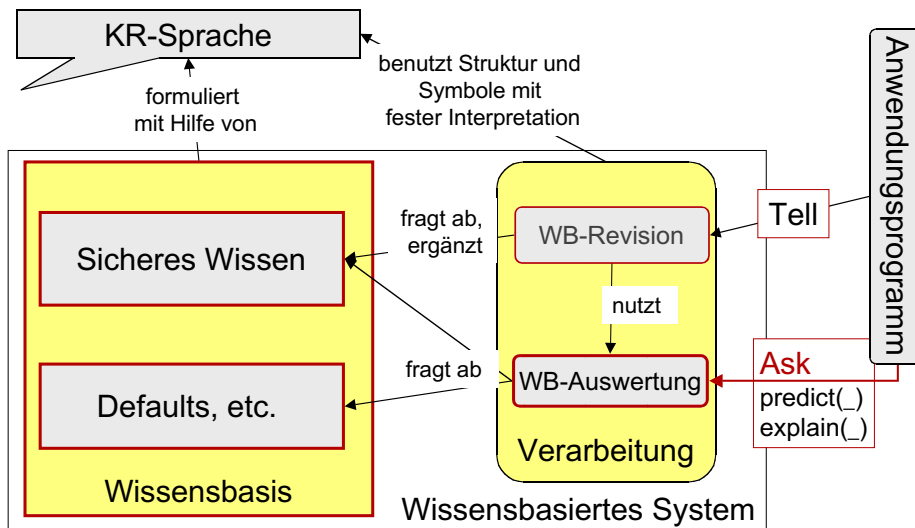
KR-Sprache

formuliert mit Hilfe von

benutzt Struktur und Symbole mit fester Interpretation

Anwendungsprogramm

Sicheres Wissen

Defaults, etc.

Wissensbasis

fragt ab, ergänzt

fragt ab

WB-Revision

nutzt

WB-Auswertung

Verarbeitung

Tell

Ask
predict(_)
explain(_)

Wissensbasiertes System